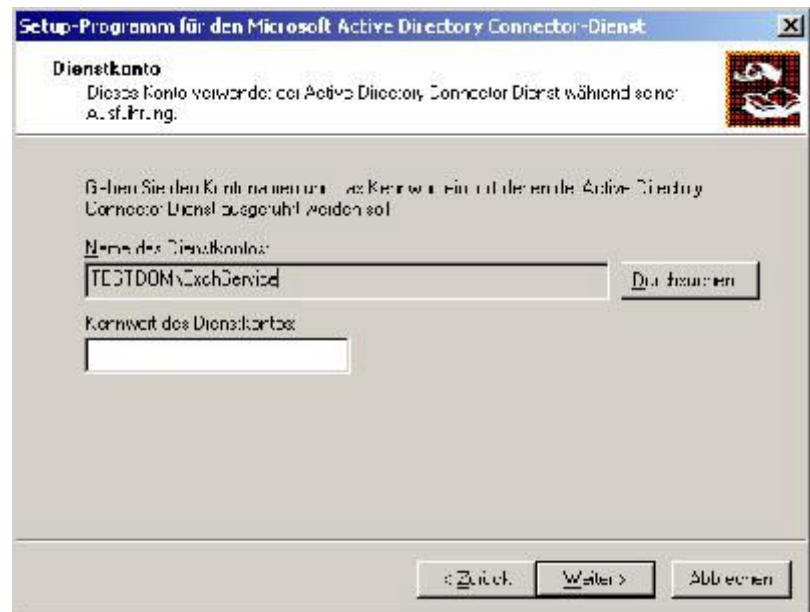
Setup-Programm für den Microsoft Active Directory Connector-Dienst

Dienstkonto
Dieses Konto verwendet der Active Directory Connector Dienst während seiner Ausführung.

Geben Sie den Kontonamen und das Kennwort ein, mit dem der Active Directory Connector Dienst ausgeführt werden soll.

Name des Dienstkontos:

TESTDOM\ExchService

Durchsuchen

Kennwort des Dienstkontos:

< Zurück

Weiter >

Abbrechen